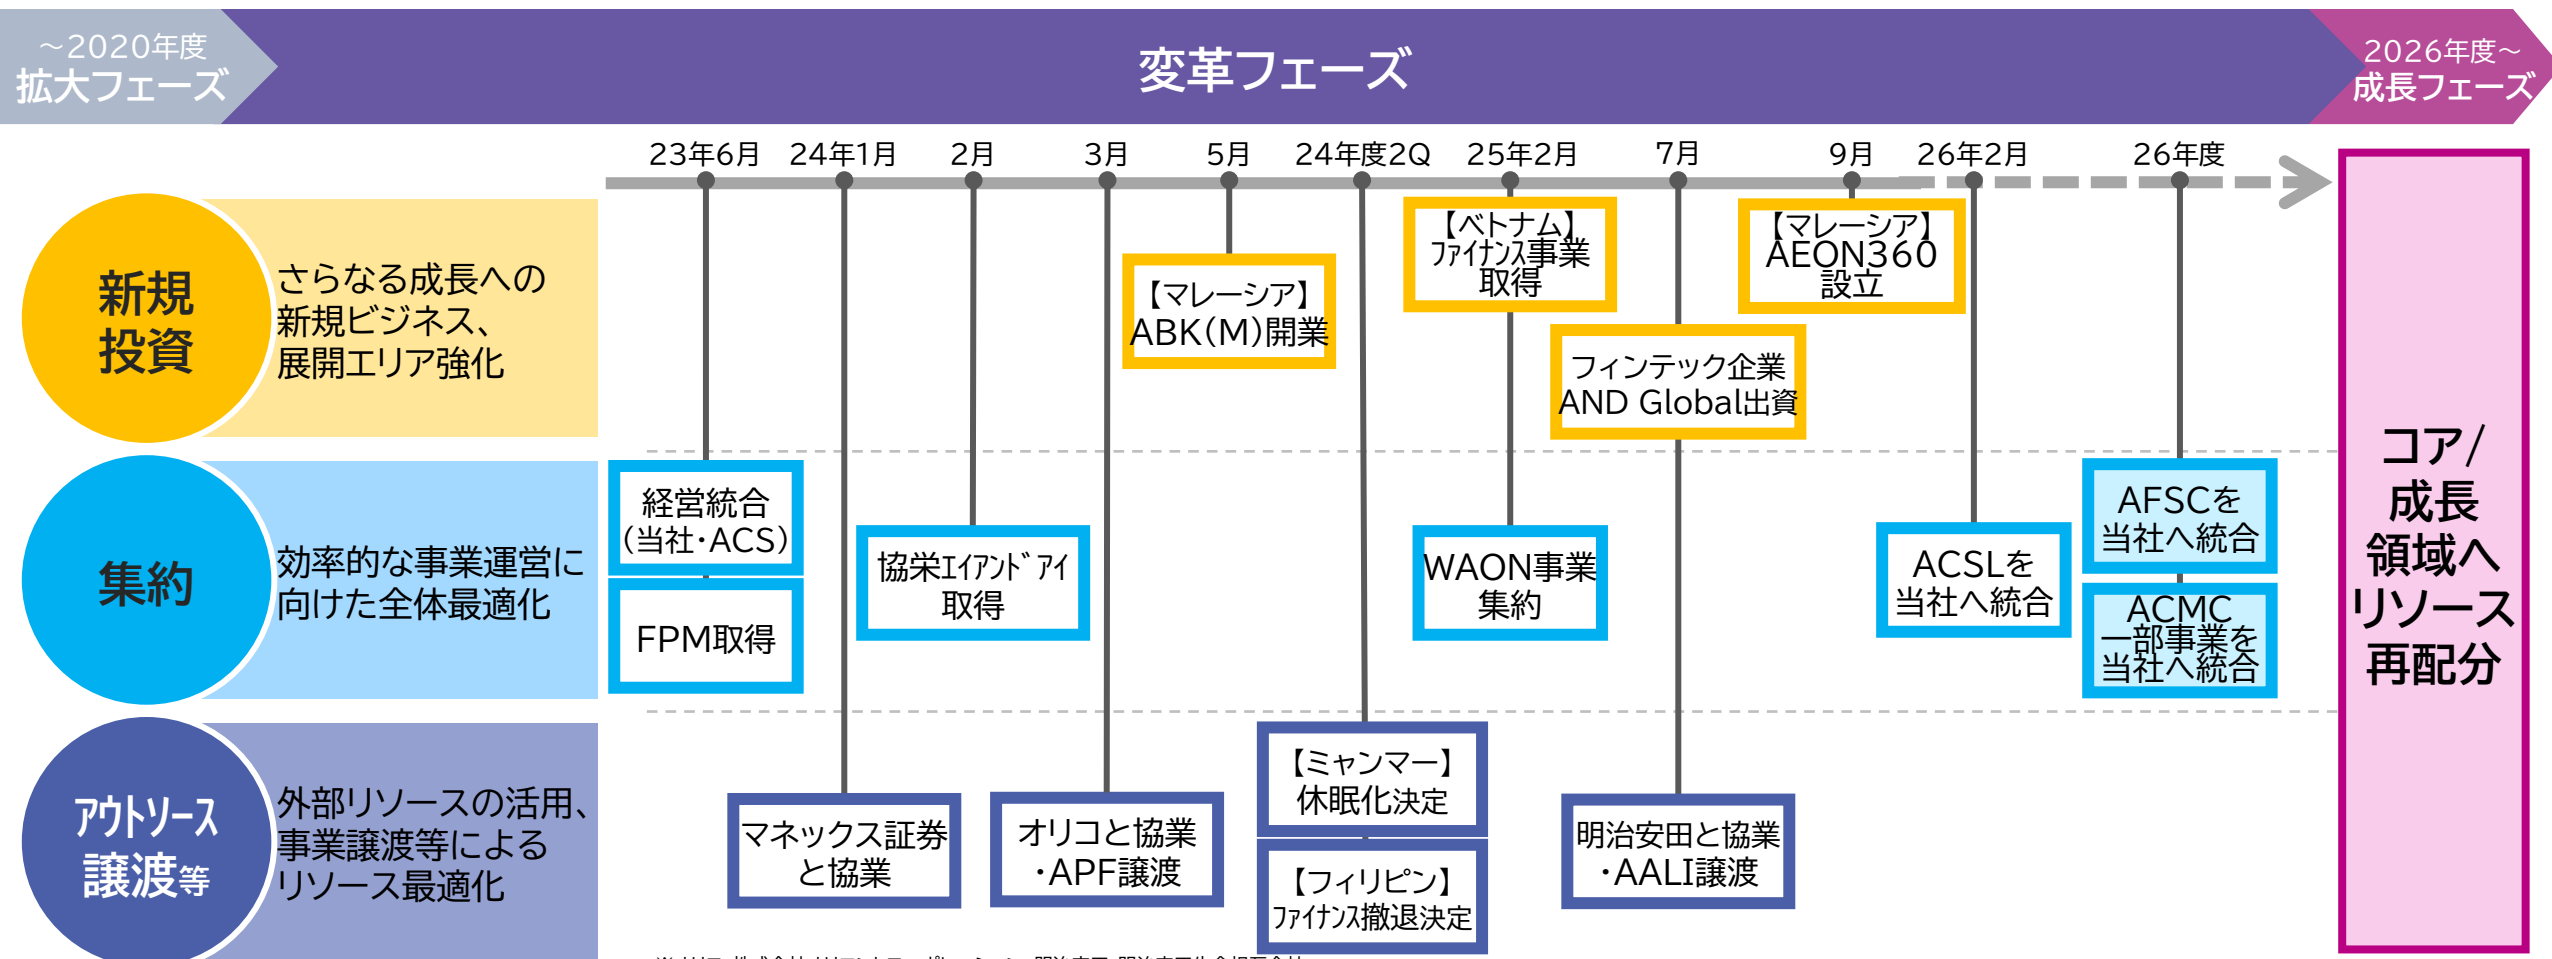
～2020年度
拡大フェーズ

変革フェーズ

2026年度～
成長フェーズ

23年6月 24年1月 2月 3月 5月 24年度2Q 25年2月 7月 9月 26年2月 26年度

新規投資
さらなる成長への新規ビジネス、展開エリア強化

集約
効率的な事業運営に向けた全体最適化

アウトソース譲渡等
外部リソースの活用、事業譲渡等によるリソース最適化

【マレーシア】ABK(M)開業

【ベトナム】ファイナンス事業取得

フィンテック企業AND Global出資

【マレーシア】AEON360設立

経営統合(当社･ACS)

FPM取得

協栄エイアンド゛アイ取得

WAON事業集約

ACSLを当社へ統合

AFSCを当社へ統合

ACMC一部事業を当社へ統合

マネックス証券と協業

オリコと協業･APF譲渡

【ミャンマー】休眠化決定

【フィリピン】ファイナンス撤退決定

明治安田と協業･AALI譲渡

コア/成長領域へリソース再配分

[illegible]